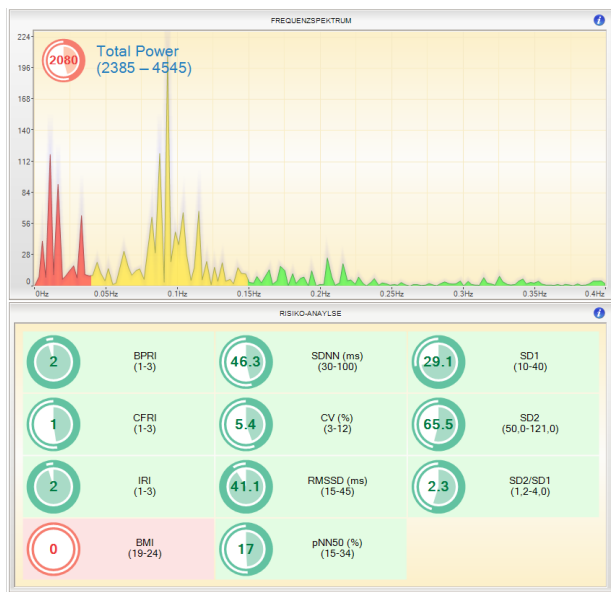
FREQUENZSPEKTRUM

224
196
168
140
112
84
56
28
0

2080 Total Power (2385 – 4545)

0Hz 0.05Hz 0.1Hz 0.15Hz 0.2Hz 0.25Hz 0.3Hz 0.35Hz 0.4Hz

RISIKO-ANAYLSE

| | | |
|---|---|---|
| 2 BPRI (1-3) | 46.3 SDNN (ms) (30-100) | 29.1 SD1 (10-40) |
| 1 CFRI (1-3) | 5.4 CV (%) (3-12) | 65.5 SD2 (50,0-121,0) |
| 2 IRI (1-3) | 41.1 RMSSD (ms) (15-45) | 2.3 SD2/SD1 (1,2-4,0) |
| 0 BMI (19-24) | 17 pNN50 (%) (15-34) | |